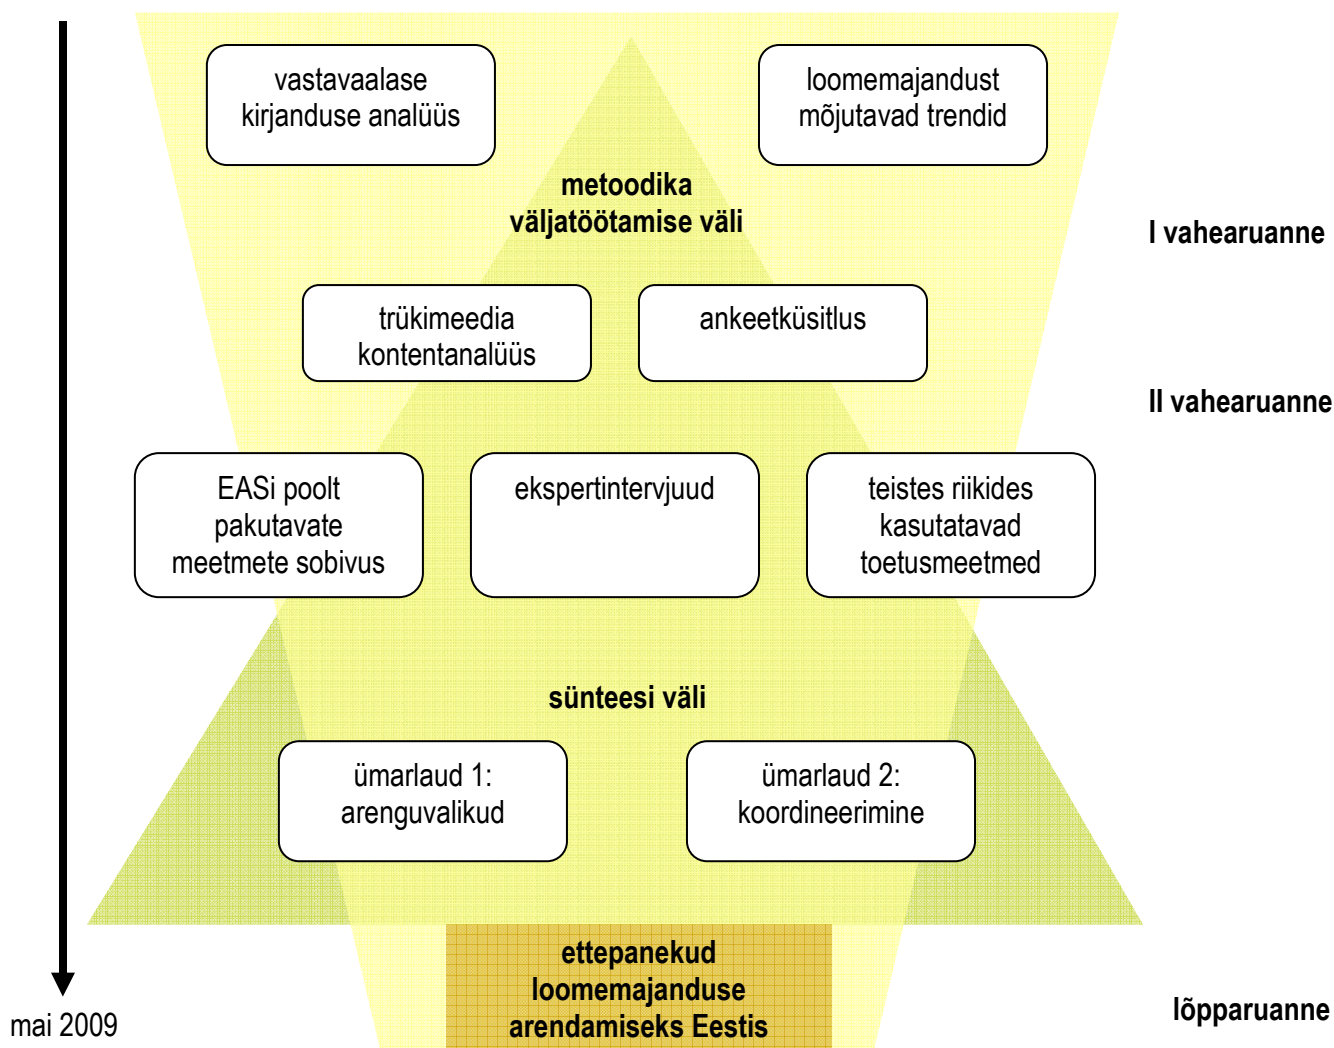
vastavaalase kirjanduse analüüs

loomemajandust mõjutavad trendid

metoodika väljatöötamise väli

I vahearuanne

trükimeedia kontentanalüüs

ankeetküsitlus

II vahearuanne

EASi poolt pakutavate meetmete sobivus

ekspertintervjuud

teistes riikides kasutatavad toetusmeetmed

sünteesi väli

ümarlaud 1: arenguvalikud

ümarlaud 2: koordineerimine

ettepanekud loomemajanduse arendamiseks Eestis

mai 2009

lõpparuanne